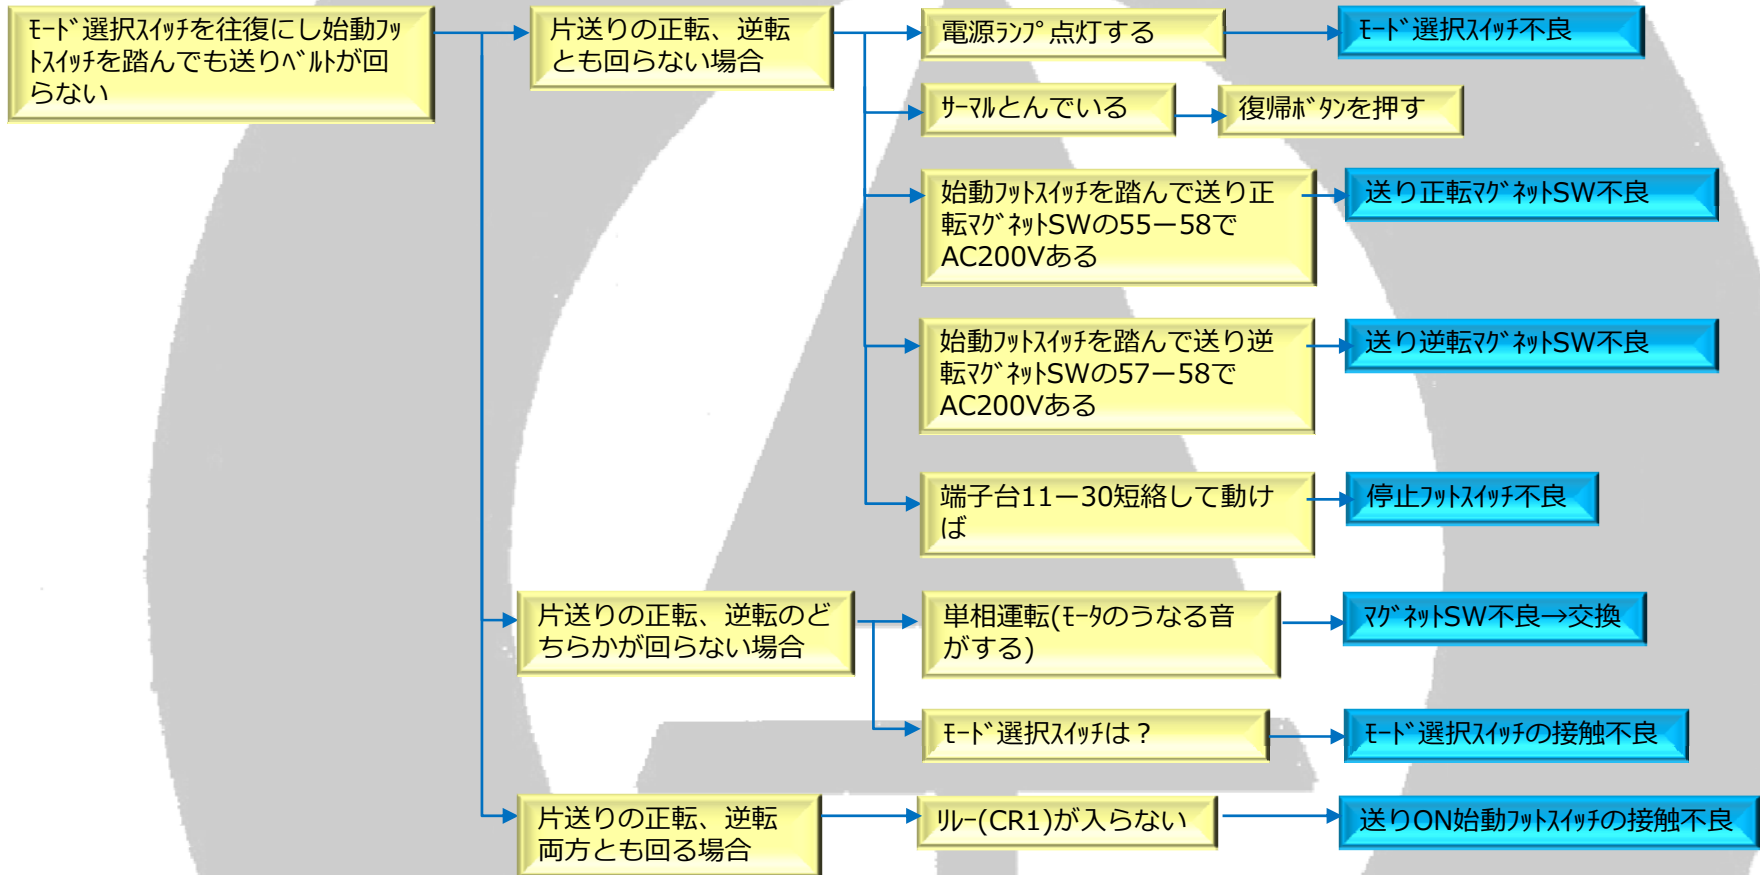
ﾓｰﾄﾞ選択ｽｲｯﾁを往復にし始動ﾌｯﾄｽｲｯﾁを踏んでも送りﾍﾞﾙﾄが回らない

片送りの正転、逆転とも回らない場合

電源ﾗﾝﾌﾟ点灯する

ﾓｰﾄﾞ選択ｽｲｯﾁ不良

ｻｰﾏﾙとんでいる

復帰ﾎﾞﾀﾝを押す

始動ﾌｯﾄｽｲｯﾁを踏んで送り正転ﾏｸﾞﾈｯﾄSWの55ー58でAC200Vある

送り正転ﾏｸﾞﾈｯﾄSW不良

始動ﾌｯﾄｽｲｯﾁを踏んで送り逆転ﾏｸﾞﾈｯﾄSWの57ー58でAC200Vある

送り逆転ﾏｸﾞﾈｯﾄSW不良

端子台11ー30短絡して動けば

停止ﾌｯﾄｽｲｯﾁ不良

片送りの正転、逆転のどちらかが回らない場合

単相運転(ﾓｰﾀのうなる音がする)

ﾏｸﾞﾈｯﾄSW不良→交換

ﾓｰﾄﾞ選択ｽｲｯﾁは？

ﾓｰﾄﾞ選択ｽｲｯﾁの接触不良

片送りの正転、逆転両方とも回る場合

ﾘﾚｰ(CR1)が入らない

送りON始動ﾌｯﾄｽｲｯﾁの接触不良